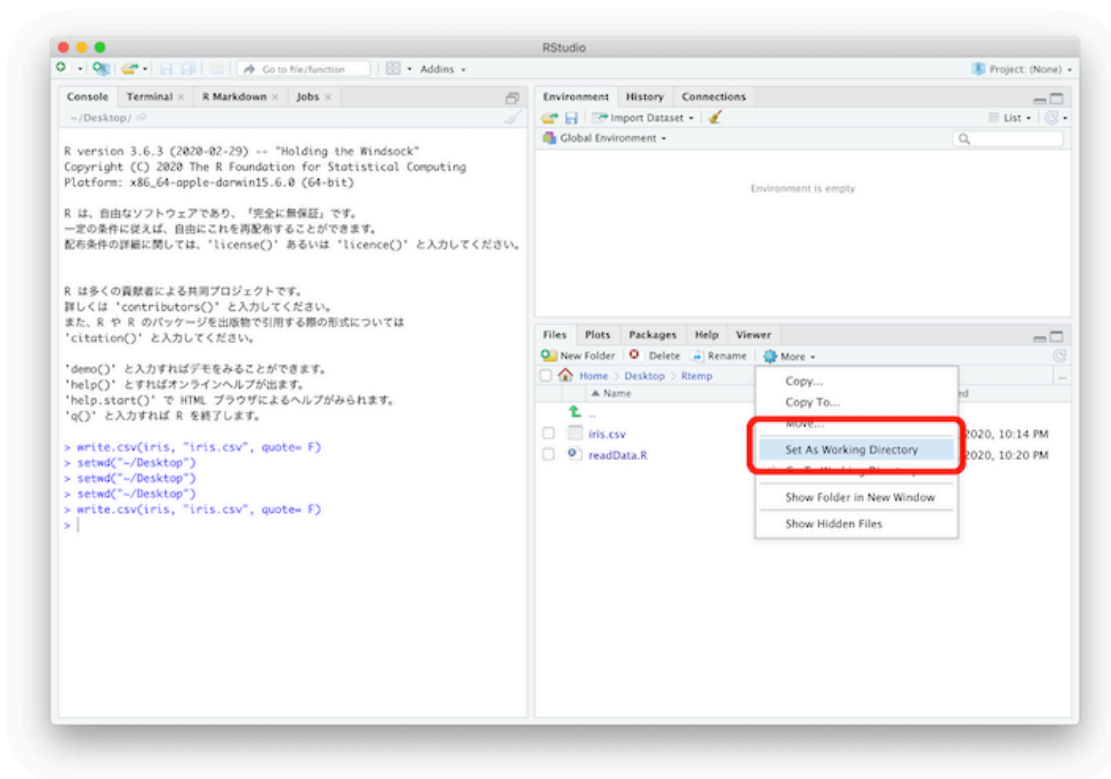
RStudio

Go to file/function | Addins

Project: (None)

Console | Terminal × | R Markdown × | Jobs ×

~/Desktop/

R version 3.6.3 (2020-02-29) -- "Holding the Windsock"
Copyright (C) 2020 The R Foundation for Statistical Computing
Platform: x86_64-apple-darwin15.6.0 (64-bit)

R は、自由なソフトウェアであり、「完全に無保証」です。
一定の条件に従えば、自由にこれを再配布することができます。
配布条件の詳細に関しては、'license()' あるいは 'licence()' と入力してください。

R は多くの貢献者による共同プロジェクトです。
詳しくは 'contributors()' と入力してください。
また、R や R のパッケージを出版物で引用する際の形式については
'citation()' と入力してください。

'demo()' と入力すればデモをみることができます。
'help()' とすればオンラインヘルプが出ます。
'help.start()' で HTML ブラウザによるヘルプがみられます。
'q()' と入力すれば R を終了します。

> write.csv(iris, "iris.csv", quote= F)
> setwd("~/Desktop")
> setwd("~/Desktop")
> setwd("~/Desktop")
> write.csv(iris, "iris.csv", quote= F)
>

Environment | History | Connections

Import Dataset | List

Global Environment

Environment is empty

Files | Plots | Packages | Help | Viewer

New Folder | Delete | Rename | More

Home > Desktop > Rtemp

▲ Name

..

iris.csv

readData.R

Copy...
Copy To...
Move...
Set As Working Directory
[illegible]
Show Folder in New Window
Show Hidden Files

ed
2020, 10:14 PM
2020, 10:20 PM